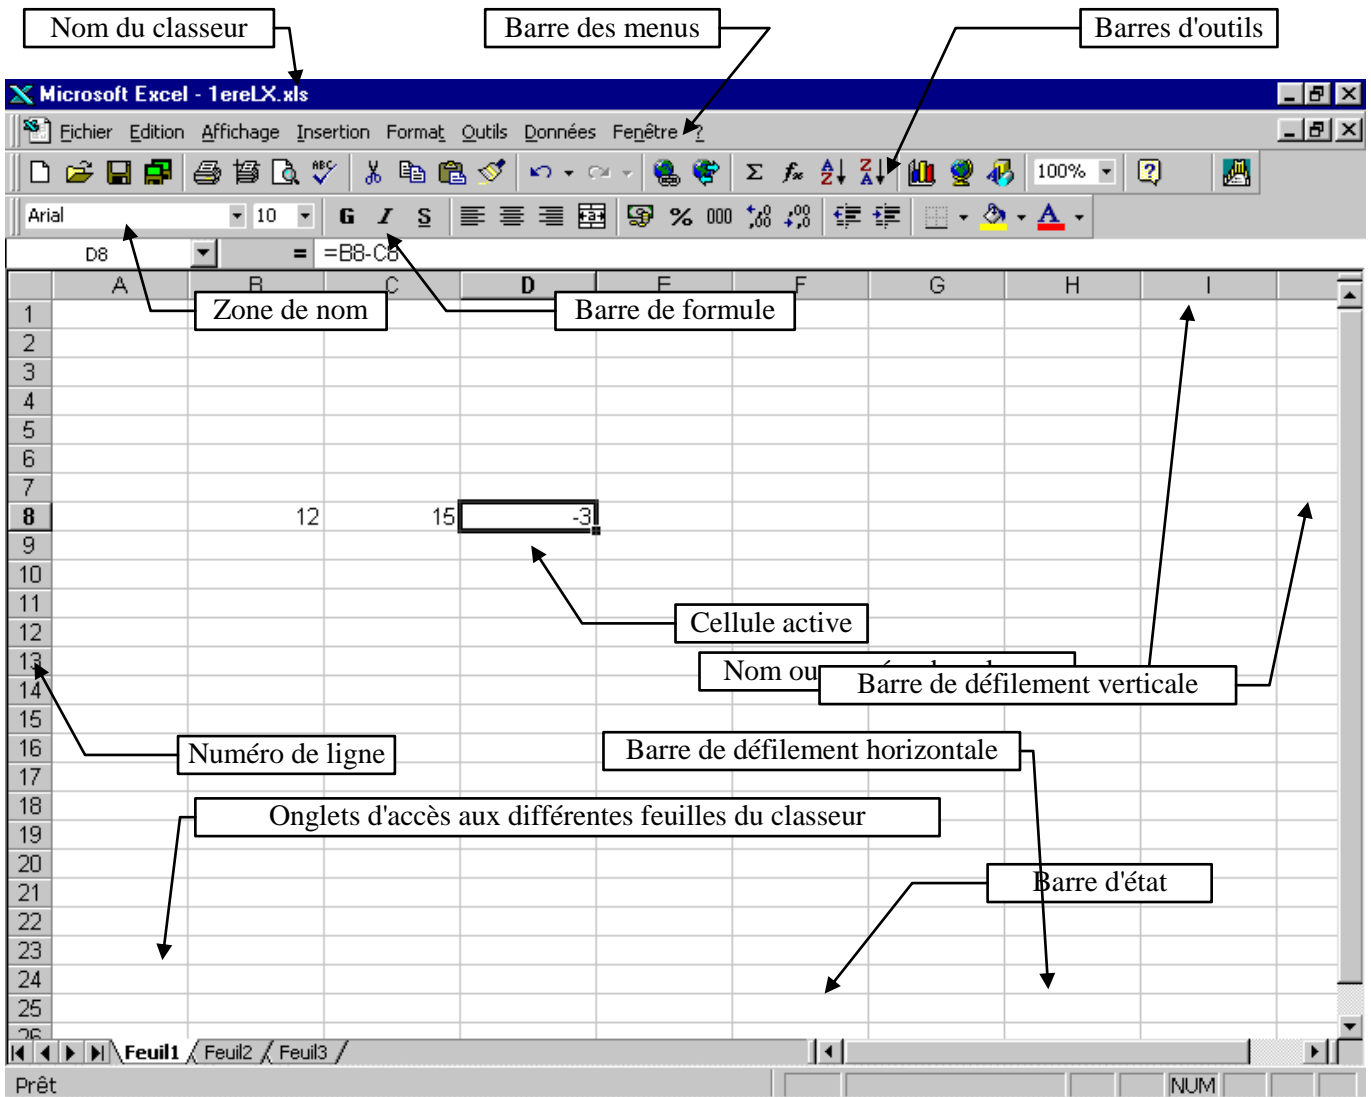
Nom du classeur

Barre des menus

Barres d'outils

Microsoft Excel - 1ereLX.xls

Fichier Edition Affichage Insertion Format Outils Données Fenêtre ?

100%

Arial 10 G I S

D8 = =B8-C8

A B C D E F G H I

Zone de nom

Barre de formule

1
2
3
4
5
6
7
8 12 15 -3
9
10
11
12
13
14
15
16
17
18
19
20
21
22
23
24
25
26

Cellule active

Nom ou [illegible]

Barre de défilement verticale

Numéro de ligne

Barre de défilement horizontale

Onglets d'accès aux différentes feuilles du classeur

Barre d'état

Feuil1 Feuil2 Feuil3

Prêt NUM